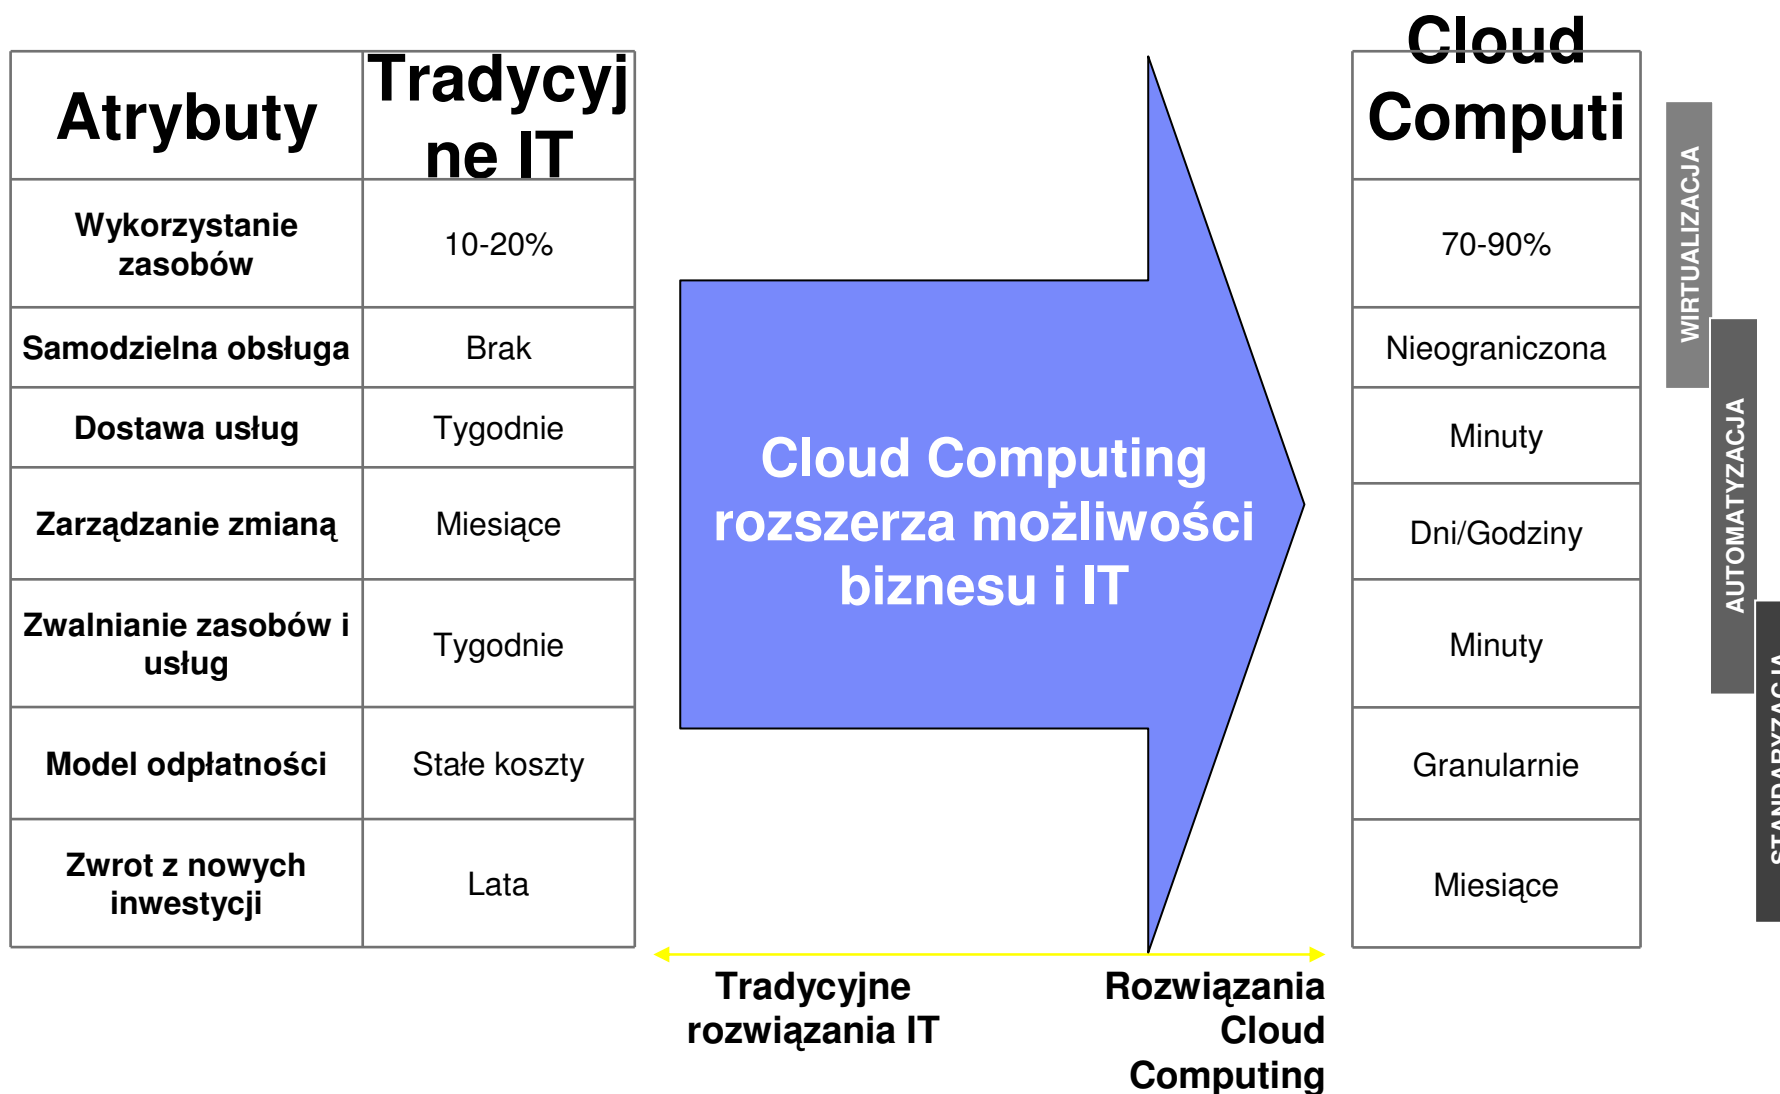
| Atrybuty | Tradycyjne IT |
|---|---|
| Wykorzystanie zasobów | 10-20% |
| Samodzielna obsługa | Brak |
| Dostawa usług | Tygodnie |
| Zarządzanie zmianą | Miesiące |
| Zwalnianie zasobów i usług | Tygodnie |
| Model odpłatności | Stałe koszty |
| Zwrot z nowych inwestycji | Lata |

Cloud Computing rozszerza możliwości biznesu i IT

Tradycyjne rozwiązania IT

Rozwiązania Cloud Computing

| Cloud Computi |
|---|
| 70-90% |
| Nieograniczona |
| Minuty |
| Dni/Godziny |
| Minuty |
| Granularnie |
| Miesiące |

WIRTUALIZACJA

AUTOMATYZACJA

STANDARYZACJA